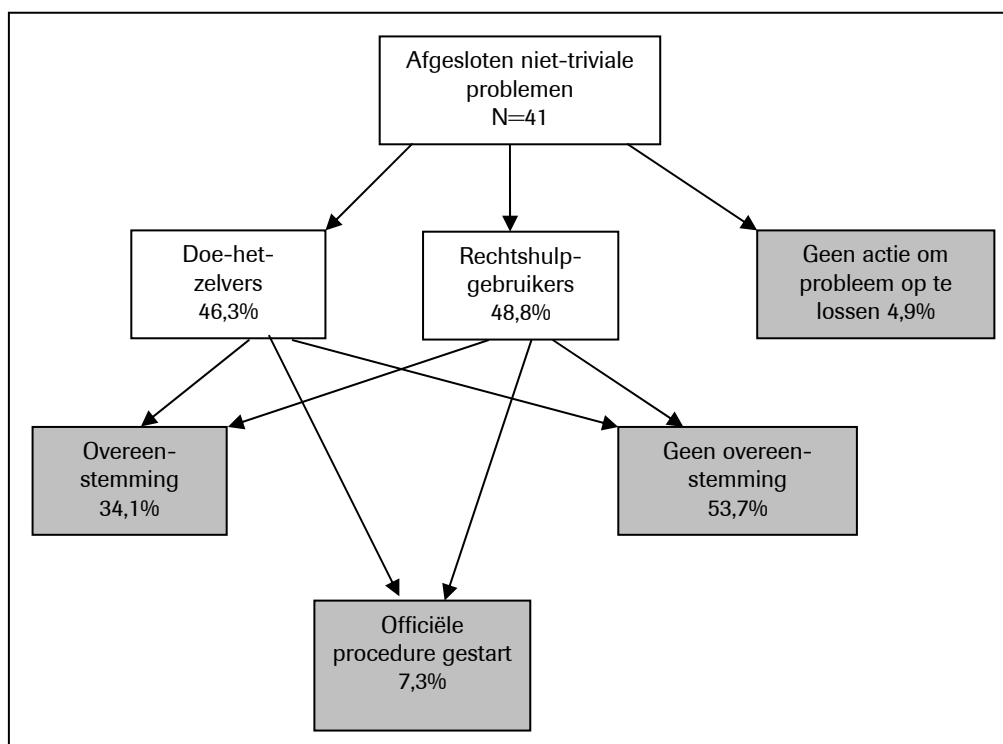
Afgesloten niet-triviale problemen
N=41

Doe-het-zelvers
46,3%

Rechtshulpgebruikers
48,8%

Geen actie om probleem op te lossen 4,9%

Overeenstemming
34,1%

Geen overeenstemming
53,7%

Officiële procedure gestart
7,3%